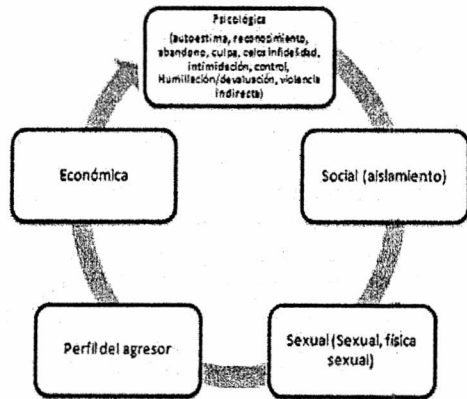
Psicológica
(autoestima, reconocimiento, abandono, culpa, celos infidelidad, intimidación, control, Humillación/devaluación, violencia indirecta)

Social (aislamiento)

Sexual (Sexual, física sexual)

Perfil del agresor

Económica